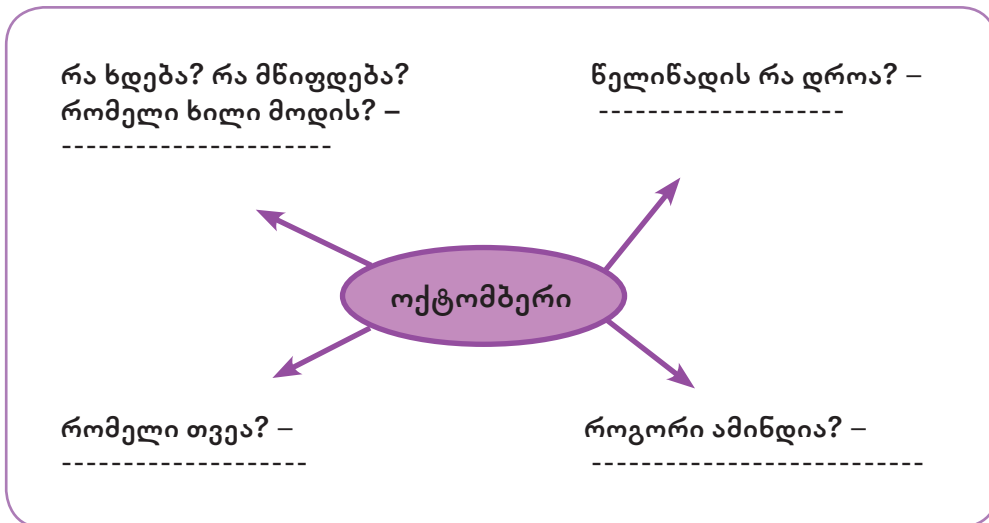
რა ხდება? რა მწიფდება? რომელი ხილი მოდის? –
----------------------

წელიწადის რა დროა? –
--------------------

ოქტომბერი

რომელი თვეა? –
--------------------

როგორი ამინდია? –
--------------------------